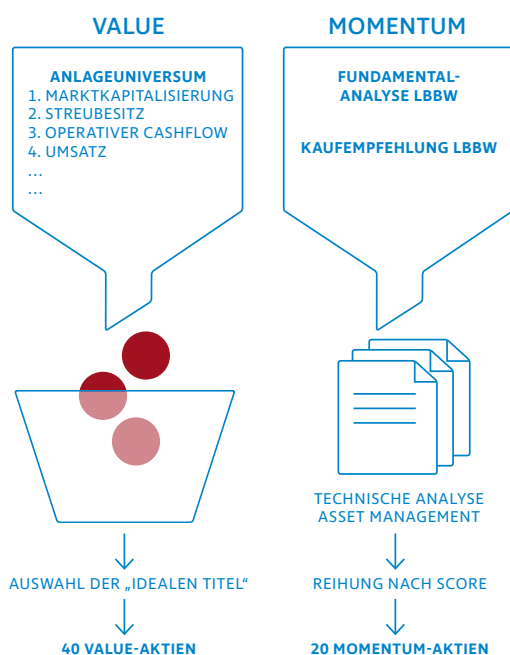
VALUE

ANLAGEUNIVERSUM
1. MARKTKAPITALISIERUNG
2. STREUBESITZ
3. OPERATIVER CASHFLOW
4. UMSATZ
...
...

AUSWAHL DER „IDEALEN TITEL“

40 VALUE-AKTIEN

MOMENTUM

FUNDAMENTAL-ANALYSE LBBW

KAUFEMPFEHLUNG LBBW

TECHNISCHE ANALYSE ASSET MANAGEMENT

REIHUNG NACH SCORE

20 MOMENTUM-AKTIEN